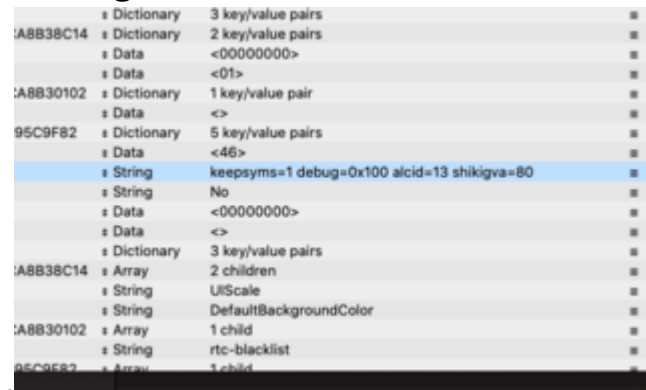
| | | |
|---|---|---|
| | Dictionary | 3 key/value pairs |
| A8B38C14 | Dictionary | 2 key/value pairs |
| | Data | <00000000> |
| | Data | <01> |
| A8B30102 | Dictionary | 1 key/value pair |
| | Data | <> |
| 95C9F82 | Dictionary | 5 key/value pairs |
| | Data | <46> |
| | String | keepsyms=1 debug=0x100 alcid=13 shikigva=80 |
| | String | No |
| | Data | <00000000> |
| | Data | <> |
| | Dictionary | 3 key/value pairs |
| A8B38C14 | Array | 2 children |
| | String | UIScale |
| | String | DefaultBackgroundColor |
| A8B30102 | Array | 1 child |
| | String | rtc-blacklist |
| 95C9F82 | Array | 1 child |